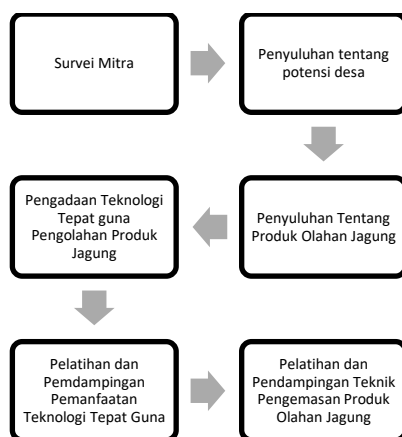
Survei Mitra

Penyuluhan tentang potensi desa

Penyuluhan Tentang Produk Olahan Jagung

Pengadaan Teknologi Tepat guna Pengolahan Produk Jagung

Pelatihan dan Pemdampingan Pemanfaatan Teknologi Tepat Guna

Pelatihan dan Pendampingan Teknik Pengemasan Produk Olahan Jagung